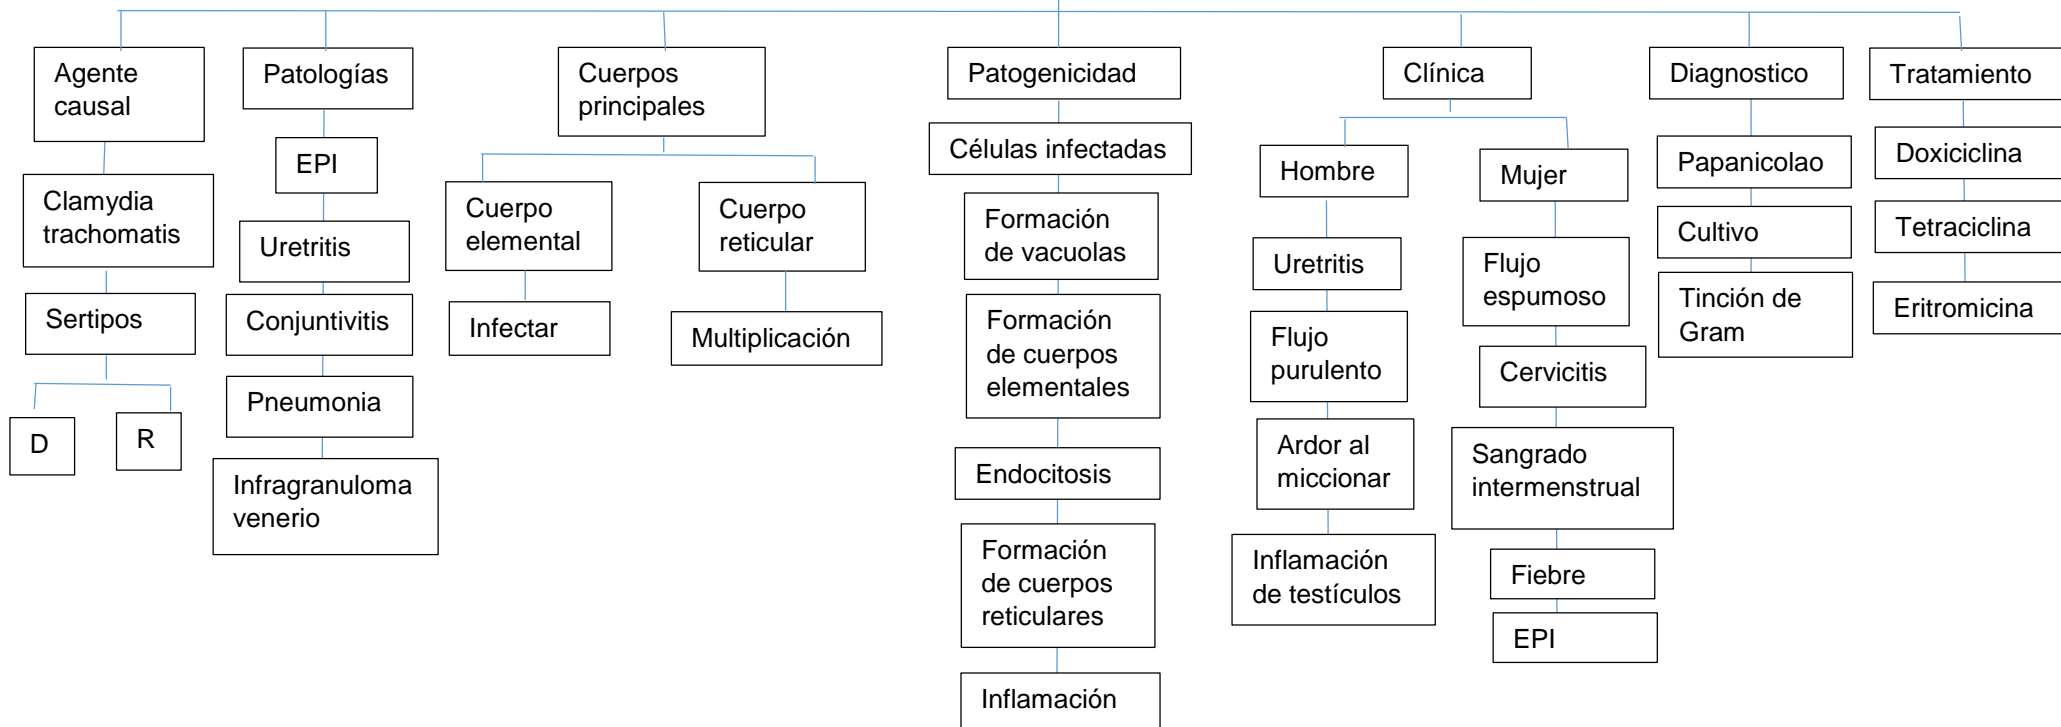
Agente causal

Clamydia trachomatis

Sertipos

D

R

Patologías

EPI

Uretritis

Conjuntivitis

Pneumonia

Infragranuloma venerio

Cuerpos principales

Cuerpo elemental

Infectar

Cuerpo reticular

Multiplicación

Patogenicidad

Células infectadas

Formación de vacuolas

Formación de cuerpos elementales

Endocitosis

Formación de cuerpos reticulares

Inflamación

Clínica

Hombre

Uretritis

Flujo purulento

Ardor al miccionar

Inflamación de testículos

Mujer

Flujo espumoso

Cervicitis

Sangrado intermenstrual

Fiebre

EPI

Diagnostico

Papanicolao

Cultivo

Tinción de Gram

Tratamiento

Doxiciclina

Tetraciclina

Eritromicina